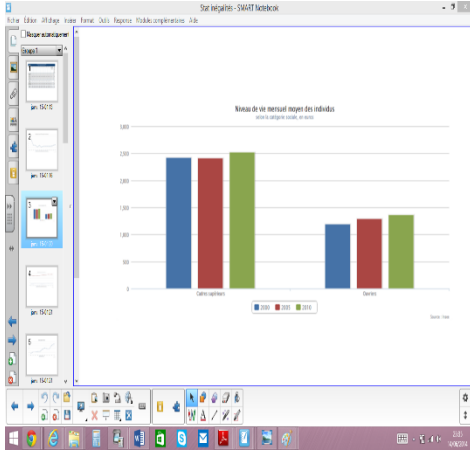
Stat inégalités - SMART Notebook

Fichier Edition Affichage Insérer Format Outils Réponse Modules complémentaires Aide

Masquer automatiquement

Groupe 0

janv. 15-21:13

janv. 15-21:13

janv. 15-21:13

janv. 15-21:13

janv. 15-21:13

Niveau de vie mensuel moyen des individus

selon la catégorie sociale, en euros

3 000

2 500

2 000

1 500

1 000

500

0

Cadres supérieurs

Ouvriers

2000 2005 2010

Source : Insee

20:03
07/06/2014